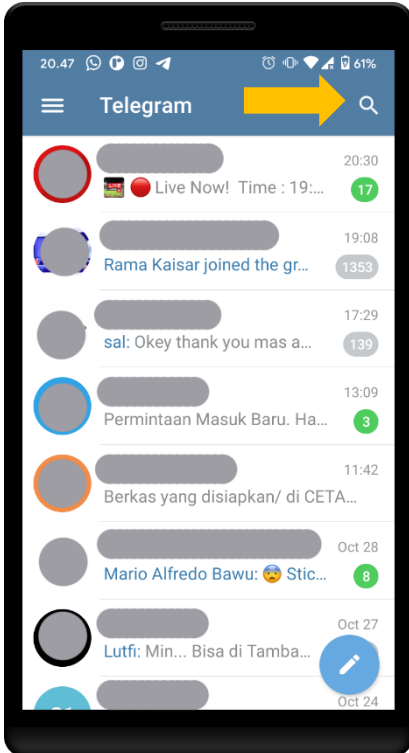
20.47 61%

Telegram

20:30
🔴 Live Now! Time : 19:...
17

19:08
Rama Kaisar joined the gr...
1353

17:29
sal: Okey thank you mas a...
139

13:09
Permintaan Masuk Baru. Ha...
3

11:42
Berkas yang disiapkan/ di CETA...

Oct 28
Mario Alfredo Bawu: 😨 Stic...
8

Oct 27
Lutfi: Min... Bisa di Tamba...

Oct 24